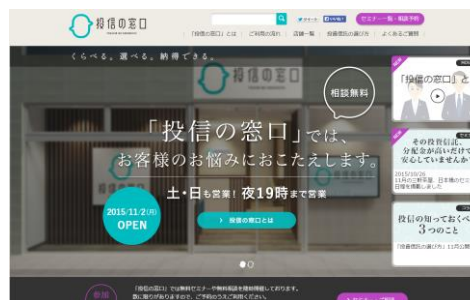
投信の窓口

セミナー一覧・相談予約

「投信の窓口」とは | ご利用の流れ | 店舗一覧 | 投資信託の選び方 | よくあるご質問

くらべる。選べる。納得できる。

投信の窓口

相談無料

「投信の窓口」では、
お客様のお悩みにおこたえします。

土・日も営業！夜19時まで営業

2015/11/2(月)
OPEN

› 投信の窓口とは

「投信の窓口」と

その投資信託、
分配金が高いだけで
安心していませんか

2015/10/26

投信の知っておくべき
3つのこと

「投信の窓口」では無料セミナーや無料相談を随時開催しております。